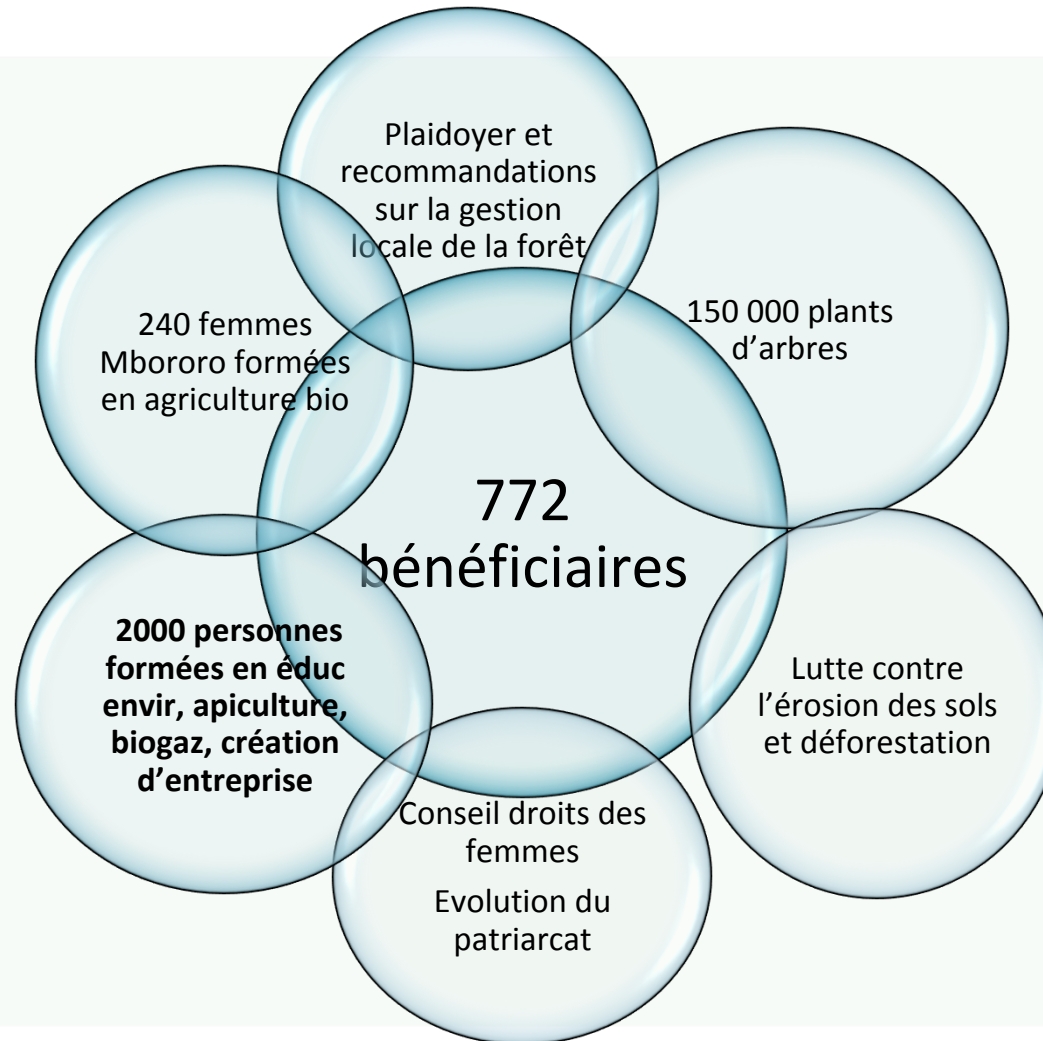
Plaidoyer et recommandations sur la gestion locale de la forêt

150 000 plants d'arbres

Lutte contre l'érosion des sols et déforestation

Conseil droits des femmes

Evolution du patriarcat

**2000 personnes formées en éduc envir, apiculture, biogaz, création d'entreprise**

240 femmes Mbororo formées en agriculture bio

772 bénéficiaires